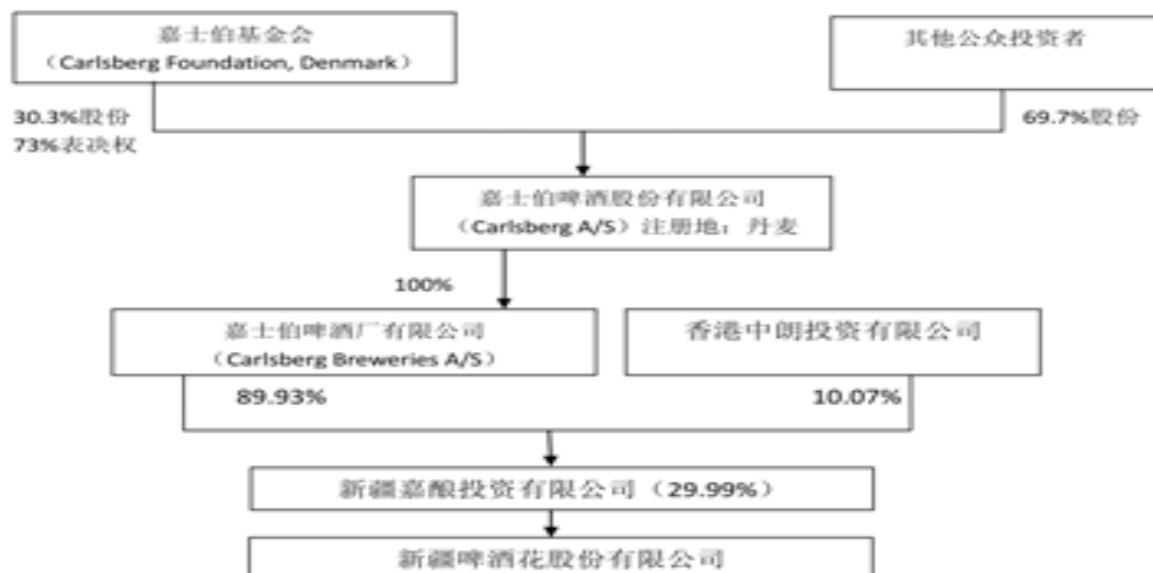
嘉士伯基金会
（Carlsberg Foundation, Denmark）

其他公众投资者

30.3%股份
73%表决权

69.7%股份

嘉士伯啤酒股份有限公司
（Carlsberg A/S）注册地：丹麦

100%

嘉士伯啤酒厂有限公司
（Carlsberg Breweries A/S）

香港中朗投资有限公司

89.93%

10.07%

新疆嘉酿投资有限公司（29.99%）

新疆啤酒花股份有限公司